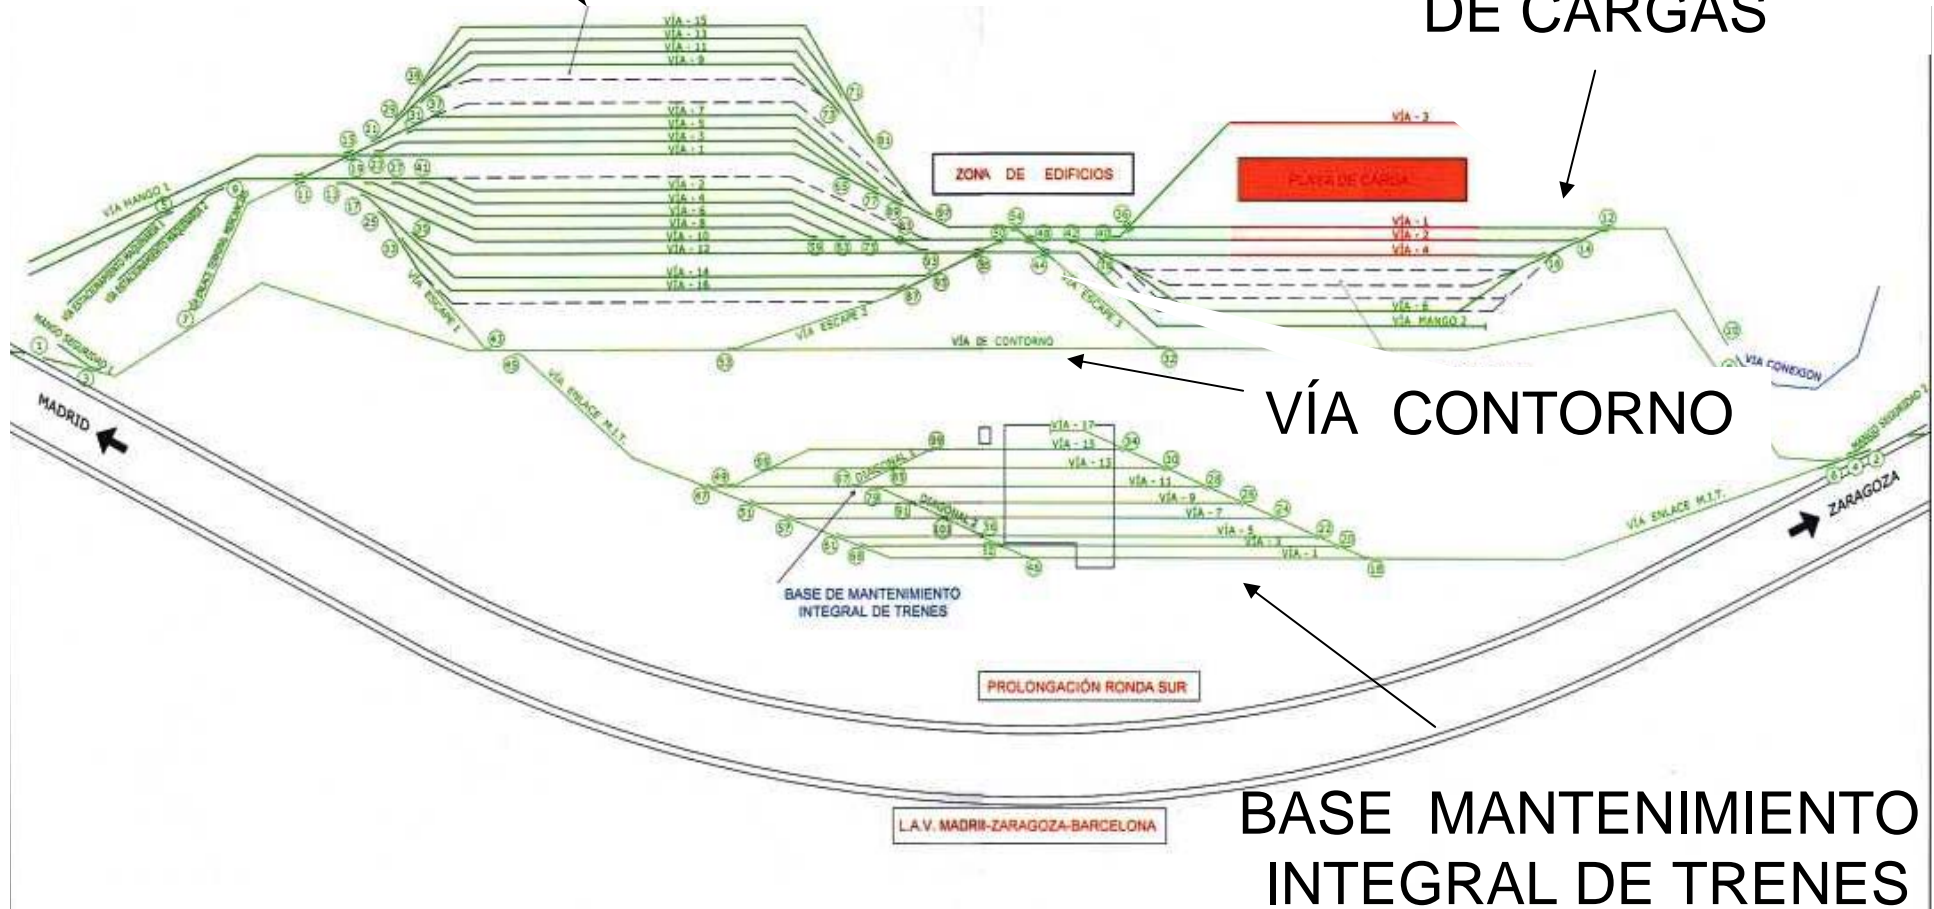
DE CARGAS

VÍA - 15
VÍA - 13
VÍA - 11
VÍA - 9
VÍA - 7
VÍA - 5
VÍA - 3
VÍA - 1
VÍA - 2
VÍA - 4
VÍA - 6
VÍA - 8
VÍA - 10
VÍA - 12
VÍA - 14
VÍA - 16

ZONA DE EDIFICIOS

VÍA - 3
PLAYA DE CARGA
VÍA - 1
VÍA - 2
VÍA - 4
VÍA - 6
VÍA MANGO 2

VÍA MANGO 1
MANGO SEGURIDAD 1
VÍA ESCAPE 1
VÍA ESCAPE 2
VÍA ESCAPE 3
VÍA DE CONTORNO
VÍA CONEXION
VÍA ENLACE M.I.T.
MANGO SEGURIDAD 2

MADRID
ZARAGOZA

VÍA CONTORNO

VÍA - 17
VÍA - 15
VÍA - 13
VÍA - 11
VÍA - 9
VÍA - 7
VÍA - 5
VÍA - 3
VÍA - 1
DIAGONAL 1
DIAGONAL 2

BASE DE MANTENIMIENTO INTEGRAL DE TRENES

PROLONGACIÓN RONDA SUR

L.A.V. MADRID-ZARAGOZA-BARCELONA

BASE MANTENIMIENTO INTEGRAL DE TRENES